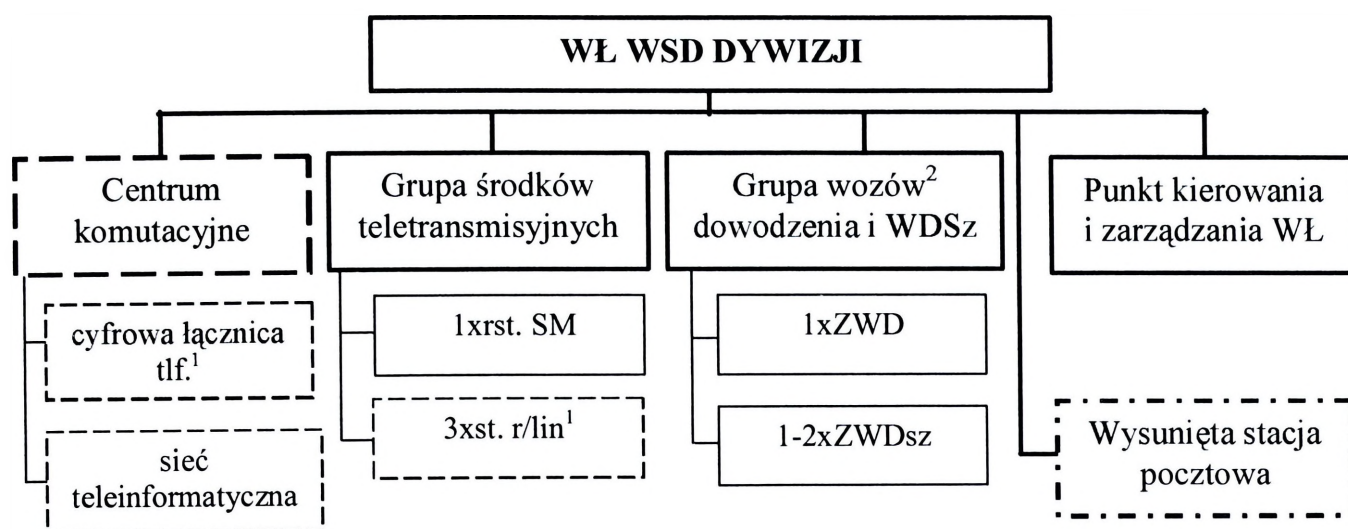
WŁ WSD DYWIZJI

Centrum komutacyjne

cyfrowa łącznica tlf.$^1$

sieć teleinformatyczna

Grupa środków teletransmisyjnych

1xrst. SM

3xst. r/lin$^1$

Grupa wozów$^2$ dowodzenia i WDSz

1xZWD

1-2xZWDsz

Punkt kierowania i zarządzania WŁ

Wysunięta stacja pocztowa